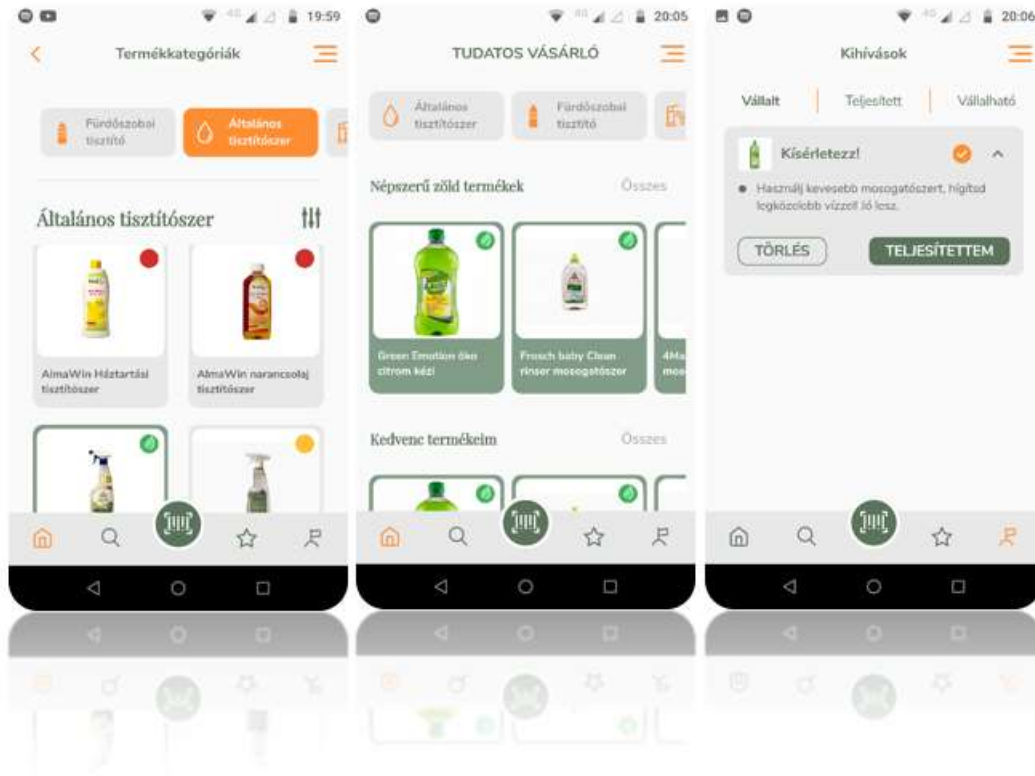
19:59

Termékkategóriák

Fürdőszobai tisztító

Általános tisztítószer

Általános tisztítószer

AlmaWin Háztartási tisztítószer

AlmaWin narancsolaj tisztítószer

20:05

TUDATOS VÁSÁRLÓ

Általános tisztítószer

Fürdőszobai tisztító

Népszerű zöld termékek

Összes

Green Emotion öko citrom kézi

Frosch baby Clean rinser mosogatószer

4Ma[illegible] mos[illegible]

Kedvenc termékeim

Összes

20:06

Kihívások

Vállalt

Teljesített

Vállalható

Kísérletezz!

Használj kevesebb mosogatószert, hígítsd legközelebb vízzel jó lesz.

TÖRLÉS

TELJESÍTETTEM